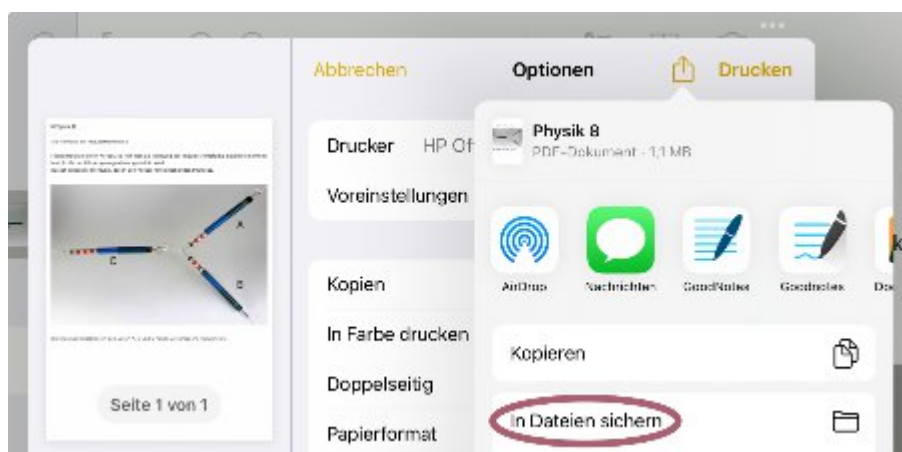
Abbrechen

Optionen

Drucken

Drucker HP Of

Voreinstellungen

Kopien

In Farbe drucken

Doppelseitig

Papierformat

Seite 1 von 1

Physik 8

PDF-Dokument · 1,1 MB

AirDrop

Nachrichten

GoodNotes

Goodnotes

Do

Kopieren

In Dateien sichern

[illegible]

A

B

C